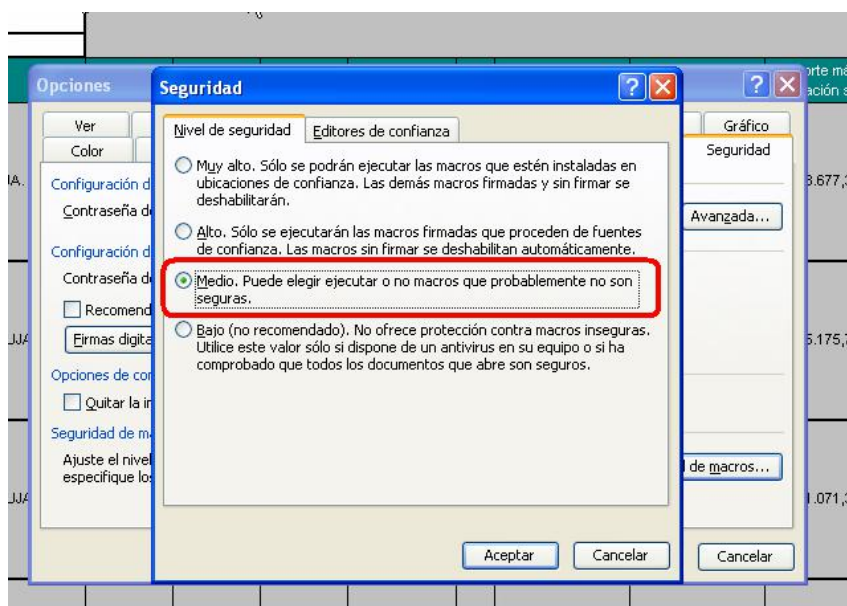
Opciones

Seguridad

?

Nivel de seguridad | Editores de confianza

Muy alto. Sólo se podrán ejecutar las macros que estén instaladas en ubicaciones de confianza. Las demás macros firmadas y sin firmar se deshabilitarán.

Alto. Sólo se ejecutarán las macros firmadas que proceden de fuentes de confianza. Las macros sin firmar se deshabilitan automáticamente.

Medio. Puede elegir ejecutar o no macros que probablemente no son seguras.

Bajo (no recomendado). No ofrece protección contra macros inseguras. Utilice este valor sólo si dispone de un antivirus en su equipo o si ha comprobado que todos los documentos que abre son seguros.

Aceptar | Cancelar

Ver
Color
Configuración d
Contraseña d
Configuración d
Contraseña d
Recomend
Firmas digita
Opciones de co
Quitar la i
Seguridad de m
Ajuste el nivel
especifique lo

Gráfico
Seguridad
Avanzada...
de macros...
Cancelar

orte ma
ación s
IA.
3.677,
UA
5.175,
UA
1.071,